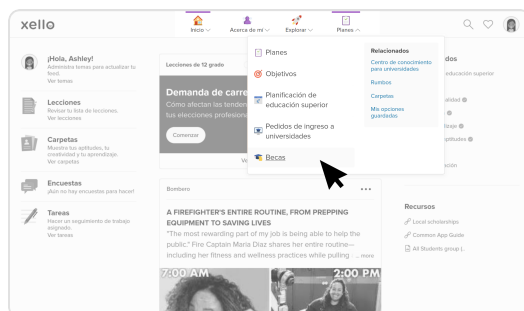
xello

Inicio Acerca de mí Explorar Planes

¡Hola, Ashley!
Administra temas para actualizar tu feed.
Ver temas

Lecciones
Revisar tu lista de lecciones.
Ver lecciones

Carpetas
Muestra tus aptitudes, tu creatividad y tu aprendizaje.
Ver carpetas

Encuestas
¡Aún no hay encuestas para hacer!

Tareas
Hacer un seguimiento de trabajo asignado.
Ver tareas

Lecciones de 12 grado

Demanda de carre
Cómo afectan las tenden
tus elecciones profesion

Comenzar

Ve

Planes
Objetivos
Planificación de educación superior
Pedidos de ingreso a universidades
Becas

Relacionados
Centro de conocimiento para universidades
Rumbos
Carpetas
Mis opciones guardadas

dos
educación superior
alidad
rabajo
ptitudes
sión

Bombero

A FIREFIGHTER'S ENTIRE ROUTINE, FROM PREPPING EQUIPMENT TO SAVING LIVES
"The most rewarding part of my job is being able to help the public." Fire Captain Maria Diaz shares her entire routine—including her fitness and wellness practices while pulling ... more

7:00 AM
2:00 PM

Recursos
Local scholarships
Common App Guide
All Students group (...